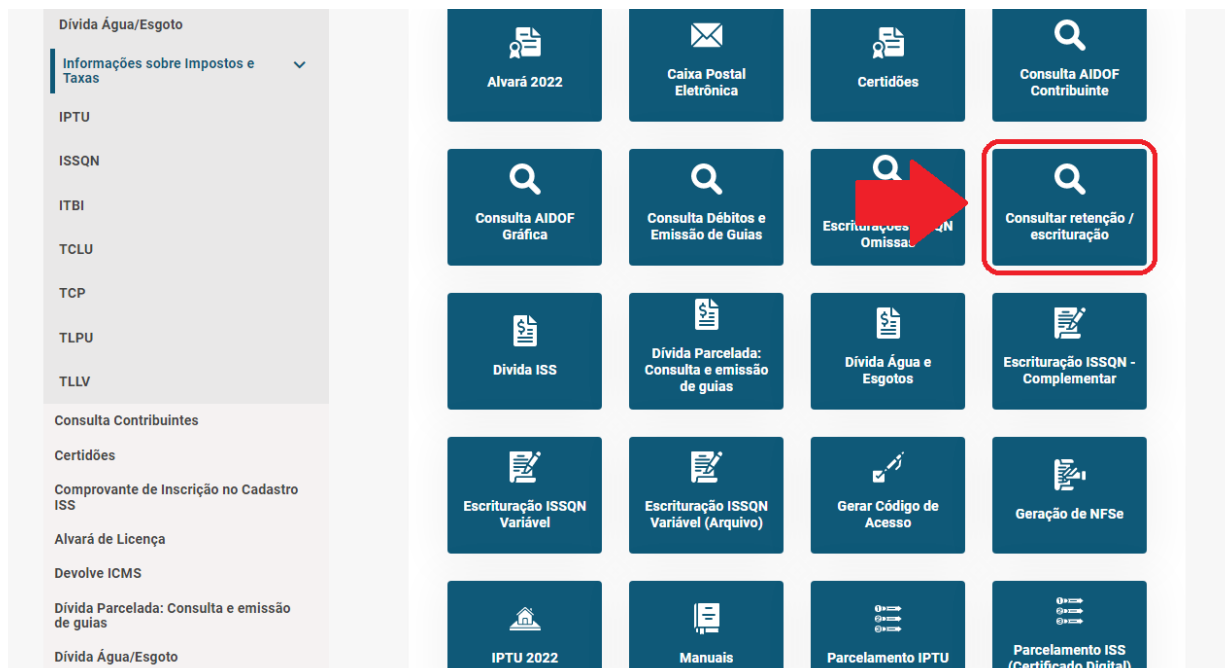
Dívida Água/Esgoto

Informações sobre Impostos e Taxas

IPTU

ISSQN

ITBI

TCLU

TCP

TLPU

TLLV

Consulta Contribuintes

Certidões

Comprovante de Inscrição no Cadastro ISS

Alvará de Licença

Devolve ICMS

Dívida Parcelada: Consulta e emissão de guias

Dívida Água/Esgoto

Alvará 2022

Caixa Postal Eletrônica

Certidões

Consulta AIDOF Contribuinte

Consulta AIDOF Gráfica

Consulta Débitos e Emissão de Guias

Escriturações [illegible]SQN Omissa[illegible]

Consultar retenção / escrituração

Dívida ISS

Dívida Parcelada: Consulta e emissão de guias

Dívida Água e Esgotos

Escrituração ISSQN - Complementar

Escrituração ISSQN Variável

Escrituração ISSQN Variável (Arquivo)

Gerar Código de Acesso

Geração de NFSe

IPTU 2022

Manuais

Parcelamento IPTU

Parcelamento ISS (Certificado Digital)